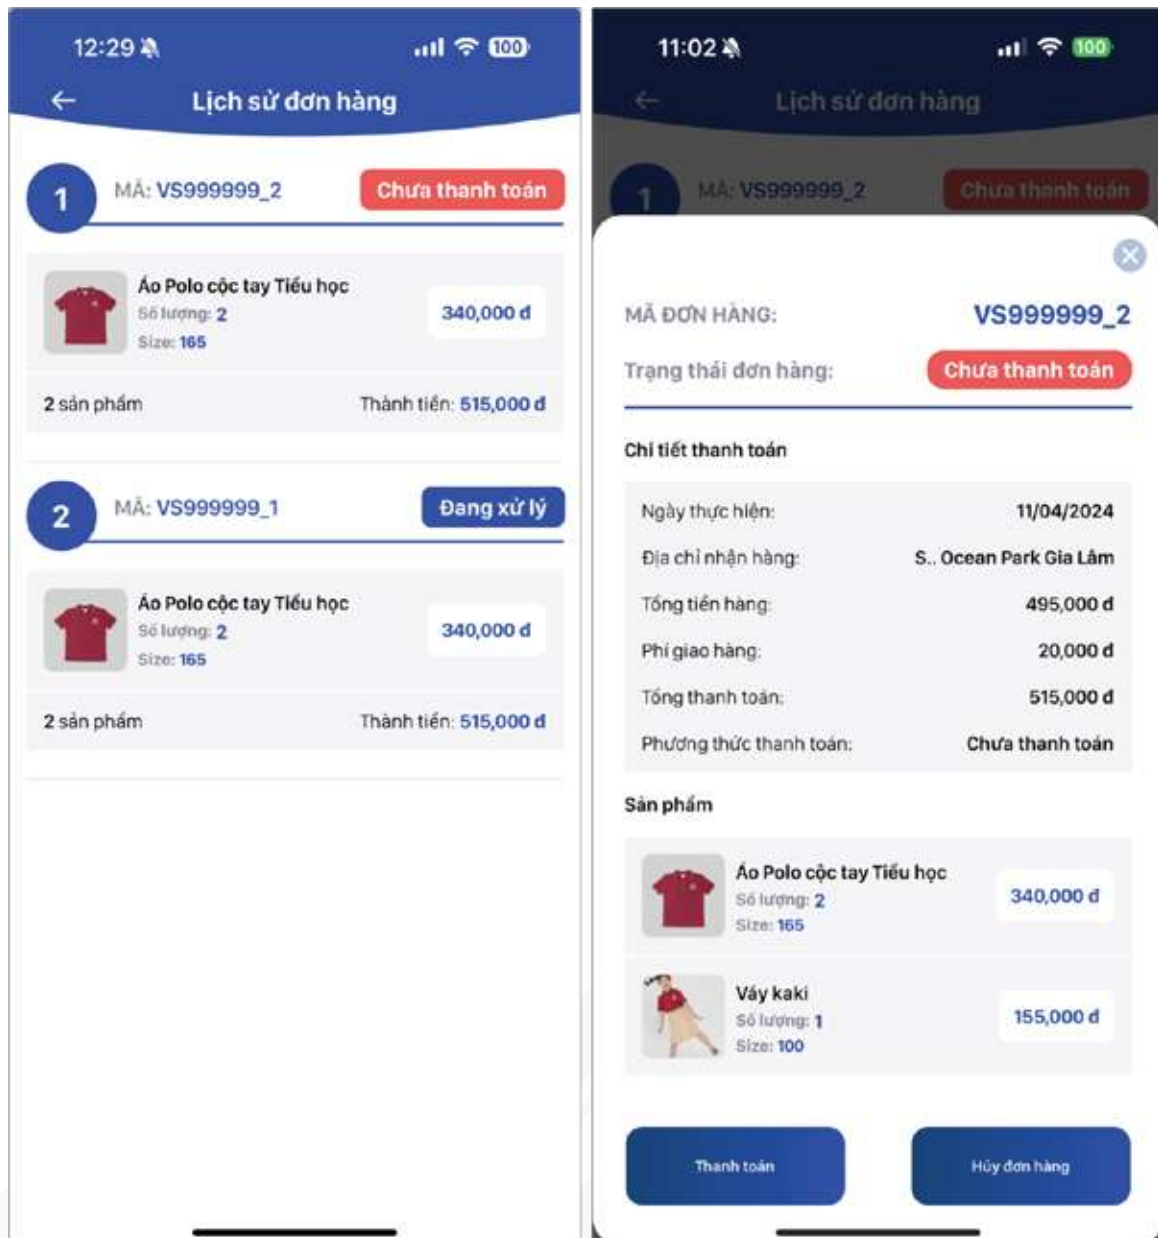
12:29 100

Lịch sử đơn hàng

1 MÃ: VS999999_2 Chưa thanh toán

Áo Polo cộc tay Tiểu học
Số lượng: 2
Size: 165
340,000 đ

2 sản phẩm Thành tiền: 515,000 đ

2 MÃ: VS999999_1 Đang xử lý

Áo Polo cộc tay Tiểu học
Số lượng: 2
Size: 165
340,000 đ

2 sản phẩm Thành tiền: 515,000 đ

11:02 100

Lịch sử đơn hàng

1 MÃ: VS999999_2 Chưa thanh toán

MÃ ĐƠN HÀNG: VS999999_2
Trạng thái đơn hàng: Chưa thanh toán

Chi tiết thanh toán

| | |
|---|---|
| Ngày thực hiện: | 11/04/2024 |
| Địa chỉ nhận hàng: | S.. Ocean Park Gia Lâm |
| Tổng tiền hàng: | 495,000 đ |
| Phí giao hàng: | 20,000 đ |
| Tổng thanh toán: | 515,000 đ |
| Phương thức thanh toán: | Chưa thanh toán |

Sản phẩm

Áo Polo cộc tay Tiểu học
Số lượng: 2
Size: 165
340,000 đ

Váy kaki
Số lượng: 1
Size: 100
155,000 đ

Thanh toán Hủy đơn hàng